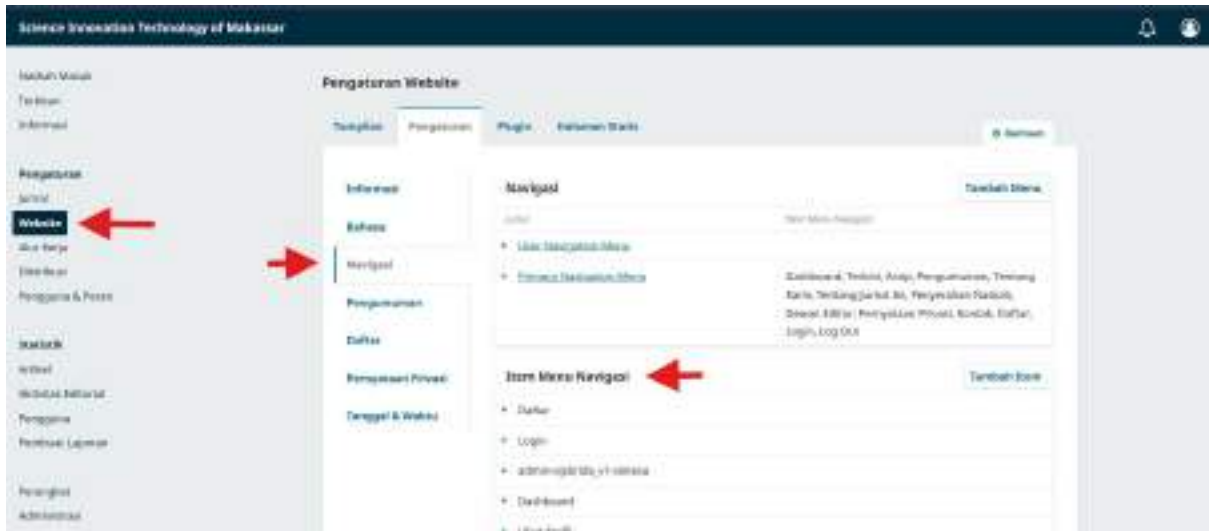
Science Innovation Technology of Makassar

Naskah Masuk
Terbitan
Informasi

Pengaturan
Jurnal
Website
Alur Kerja
Distribusi
Pengguna & Peran

Statistik
Artikel
Aktivitas Editorial
Pengguna
Pembuat Laporan

Peralatan
Administrasi

Pengaturan Website

Tampilan Pengaturan Plugin Halaman Statis

Bantuan

Informasi
Bahasa
Navigasi
Pengumuman
Daftar
Pernyataan Privasi
Tanggal & Waktu

Navigasi

Tambah Menu

Judul
Item Menu Navigasi

User Navigation Menu
Primary Navigation Menu
Dashboard, Terbitan, Arsip, Pengumuman, Tentang Kami, Tentang Jurnal Ini, Penyerahan Naskah, Dewan Editor, Pernyataan Privasi, Kontak, Daftar, Login, Log Out

Item Menu Navigasi

Tambah Item

Daftar
Login
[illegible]
Dashboard
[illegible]